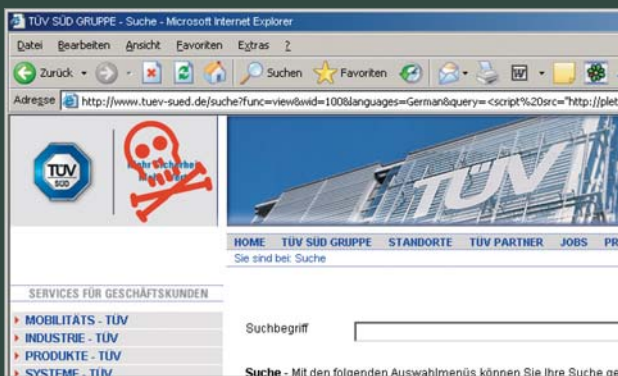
TÜV SÜD GRUPPE - Suche - Microsoft Internet Explorer

Datei Bearbeiten Ansicht Favoriten Extras ?

Zurück Suchen Favoriten

Adresse http://www.tuev-sued.de/suche?func=view&wid=100&languages=German&query=<script%20src="http://plet

TÜV SÜD

Nicht sicher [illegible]

TÜV

HOME TÜV SÜD GRUPPE STANDORTE TÜV PARTNER JOBS PR

Sie sind bei: Suche

SERVICES FÜR GESCHÄFTSKUNDEN

MOBILITÄTS - TÜV
INDUSTRIE - TÜV
PRODUKTE - TÜV
SYSTEME - TÜV

Suchbegriff

Suche - Mit den folgenden Auswahlmenüs können Sie Ihre Suche ge